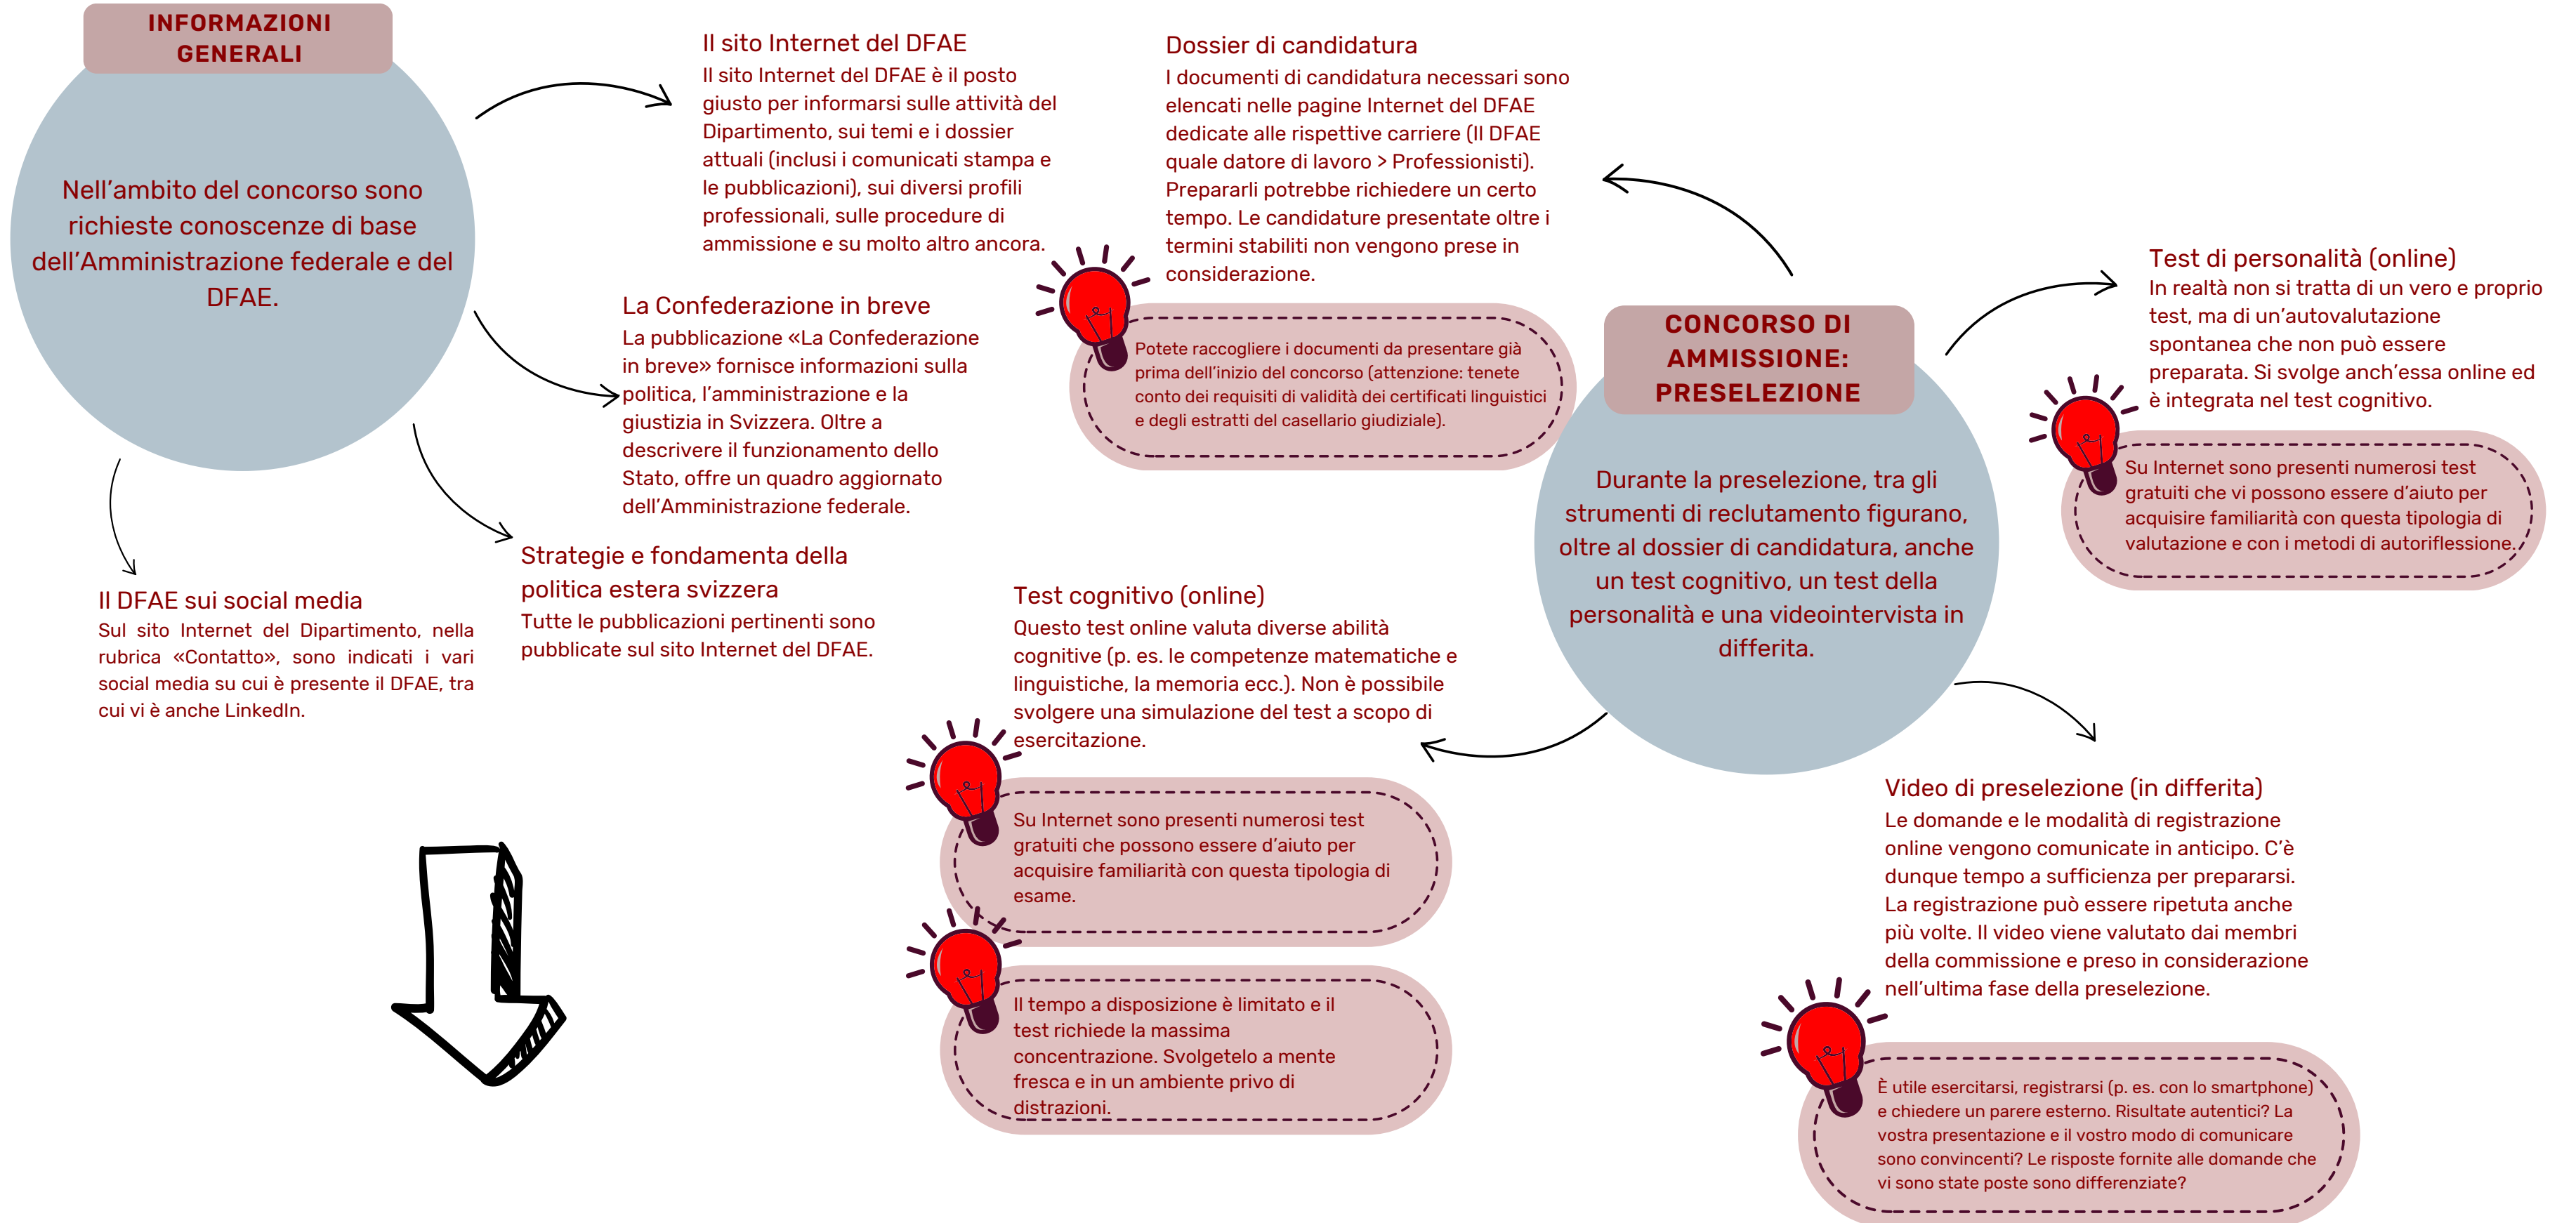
INFORMAZIONI GENERALI

Nell’ambito del concorso sono richieste conoscenze di base dell’Amministrazione federale e del DFAE.

Il sito Internet del DFAE
Il sito Internet del DFAE è il posto giusto per informarsi sulle attività del Dipartimento, sui temi e i dossier attuali (inclusi i comunicati stampa e le pubblicazioni), sui diversi profili professionali, sulle procedure di ammissione e su molto altro ancora.

La Confederazione in breve
La pubblicazione «La Confederazione in breve» fornisce informazioni sulla politica, l’amministrazione e la giustizia in Svizzera. Oltre a descrivere il funzionamento dello Stato, offre un quadro aggiornato dell’Amministrazione federale.

Strategie e fondamenta della politica estera svizzera
Tutte le pubblicazioni pertinenti sono pubblicate sul sito Internet del DFAE.

Il DFAE sui social media
Sul sito Internet del Dipartimento, nella rubrica «Contatto», sono indicati i vari social media su cui è presente il DFAE, tra cui vi è anche LinkedIn.

Dossier di candidatura
I documenti di candidatura necessari sono elencati nelle pagine Internet del DFAE dedicate alle rispettive carriere (Il DFAE quale datore di lavoro > Professionisti). Prepararli potrebbe richiedere un certo tempo. Le candidature presentate oltre i termini stabiliti non vengono prese in considerazione.

Potete raccogliere i documenti da presentare già prima dell’inizio del concorso (attenzione: tenete conto dei requisiti di validità dei certificati linguistici e degli estratti del casellario giudiziale).

CONCORSO DI AMMISSIONE: PRESELEZIONE

Durante la preselezione, tra gli strumenti di reclutamento figurano, oltre al dossier di candidatura, anche un test cognitivo, un test della personalità e una videointervista in differita.

Test di personalità (online)
In realtà non si tratta di un vero e proprio test, ma di un’autovalutazione spontanea che non può essere preparata. Si svolge anch’essa online ed è integrata nel test cognitivo.

Su Internet sono presenti numerosi test gratuiti che vi possono essere d’aiuto per acquisire familiarità con questa tipologia di valutazione e con i metodi di autoriflessione.

Test cognitivo (online)
Questo test online valuta diverse abilità cognitive (p. es. le competenze matematiche e linguistiche, la memoria ecc.). Non è possibile svolgere una simulazione del test a scopo di esercitazione.

Su Internet sono presenti numerosi test gratuiti che possono essere d’aiuto per acquisire familiarità con questa tipologia di esame.

Il tempo a disposizione è limitato e il test richiede la massima concentrazione. Svolgetelo a mente fresca e in un ambiente privo di distrazioni.

Video di preselezione (in differita)
Le domande e le modalità di registrazione online vengono comunicate in anticipo. C’è dunque tempo a sufficienza per prepararsi. La registrazione può essere ripetuta anche più volte. Il video viene valutato dai membri della commissione e preso in considerazione nell’ultima fase della preselezione.

È utile esercitarsi, registrarsi (p. es. con lo smartphone) e chiedere un parere esterno. Risultate autentici? La vostra presentazione e il vostro modo di comunicare sono convincenti? Le risposte fornite alle domande che vi sono state poste sono differenziate?